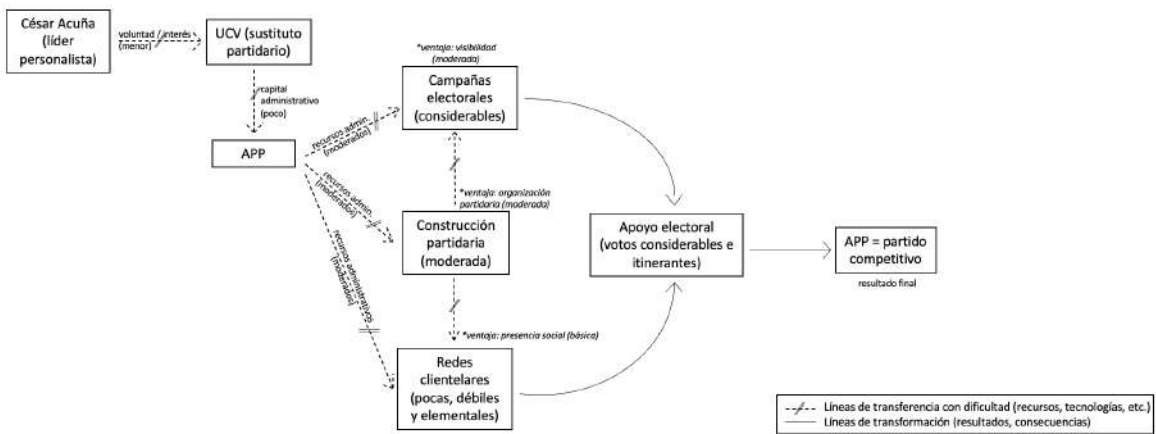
César Acuña (líder personalista)

voluntad / interés (menor)

UCV (sustituto partidario)

capital administrativo (poco)

APP

recursos admin. (moderados)

*ventaja: visibilidad (moderada)

Campañas electorales (considerables)

recursos admin. (moderados)

*ventaja: organización partidaria (moderada)

Construcción partidaria (moderada)

recursos administrativos (moderados)

*ventaja: presencia social (básica)

Redes clientelares (pocas, débiles y elementales)

Apoyo electoral (votos considerables e itinerantes)

APP = partido competitivo

resultado final

Líneas de transferencia con dificultad (recursos, tecnologías, etc.)
Líneas de transformación (resultados, consecuencias)